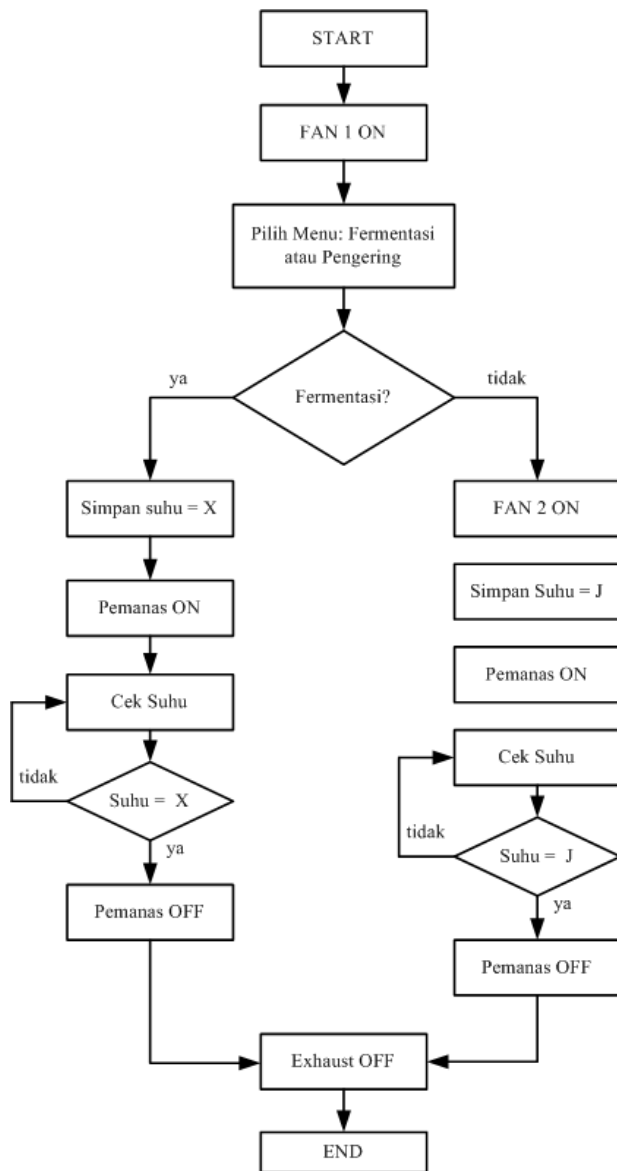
START

FAN 1 ON

Pilih Menu: Fermentasi atau Pengering

Fermentasi?

ya

tidak

Simpan suhu = X

Pemanas ON

Cek Suhu

tidak

Suhu = X

ya

Pemanas OFF

FAN 2 ON

Simpan Suhu = J

Pemanas ON

Cek Suhu

tidak

Suhu = J

ya

Pemanas OFF

Exhaust OFF

END